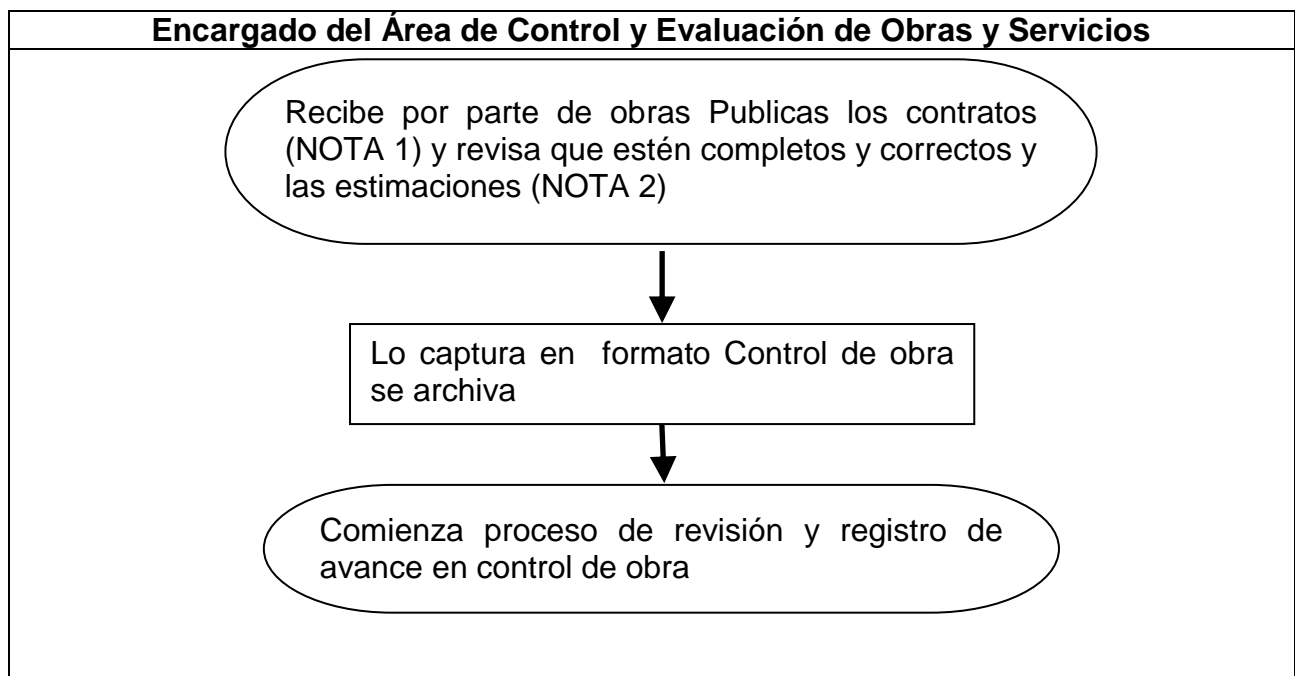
Encargado del Área de Control y Evaluación de Obras y Servicios

Recibe por parte de obras Publicas los contratos (NOTA 1) y revisa que estén completos y correctos y las estimaciones (NOTA 2)

Lo captura en formato Control de obra se archiva

Comienza proceso de revisión y registro de avance en control de obra